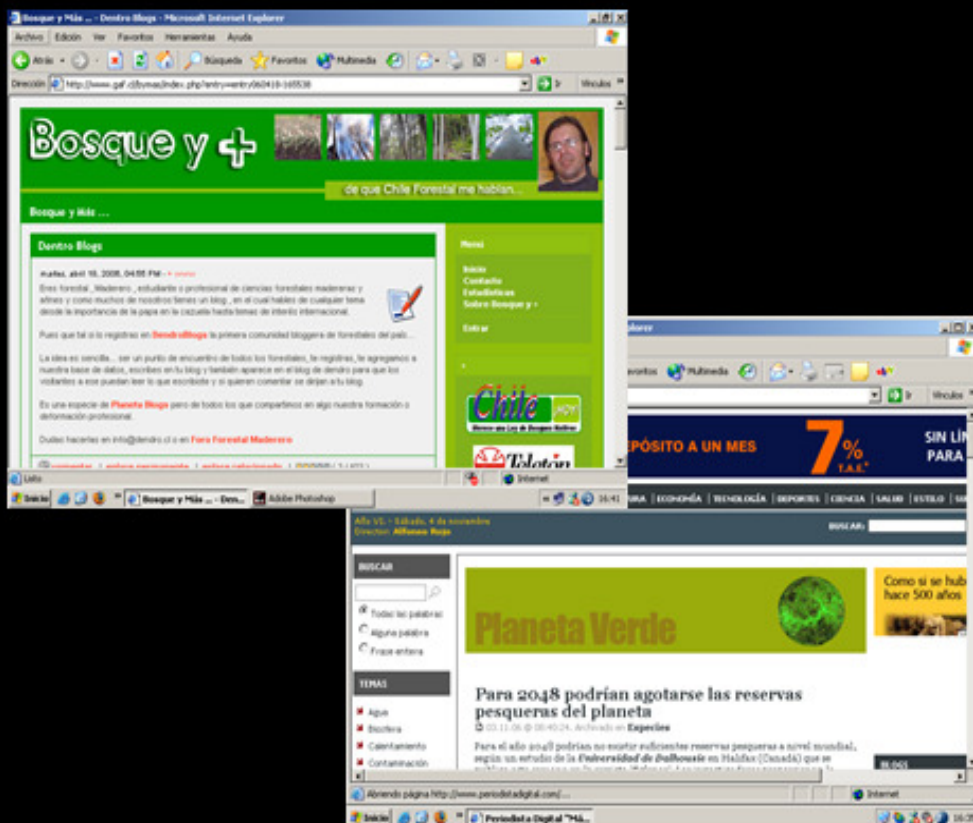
Bosque y Más ... - Dentro Blogs - Microsoft Internet Explorer

Archivo Edición Ver Favoritos Herramientas Ayuda

Atrás Búsqueda Favoritos Multimedia

Dirección http://www.gaf.cl/bymas/index.php?entry=entry060418-165538

Ir Vínculos

Bosque y +

de que Chile Forestal me hablan...

Bosque y Más ...

Dentro Blogs

martes, abril 18, 2006, 04:55 PM

Eres forestal, Maderero, estudiante o profesional de ciencias forestales madereras y afines y como muchos de nosotros tienes un blog, en el cual hables de cualquier tema desde la importancia de la papa en la cazuela hasta temas de interés internacional.

Pues que tal si lo registras en DendroBlogs la primera comunidad bloggera de forestales del país...

La idea es sencilla... ser un punto de encuentro de todos los forestales, lo registras, lo agregamos a nuestra base de datos, escribes en tu blog y también aparece en el blog de dendro para que los visitantes a ese puedan leer lo que escribiste y si quieren comentar se dirijan a tu blog.

Es una especie de Planeta Blogs pero de todos los que compartimos en algo nuestra formación o deformación profesional.

Dudas hacerlas en info@dendro.cl o en Foro Forestal Maderero

Menú

Inicio
Contacto
Estadísticas
Sobre Bosque y +

Entrar

Chile

Teletón

Listo

Internet

Inicio Bosque y Más ... - Des... Adobe Photoshop 16:41

plorer

avoritos Multimedia

Ir Vínculos

EPÓSITO A UN MES 7% T.A.E.

SIN LÍ PARA

URA | ECONOMÍA | TECNOLOGÍA | DEPORTES | CIENCIA | SALUD | ESTILO | SEX

Año VI. - Sábado, 4 de noviembre
Director: Alfonso Rojo

BUSCAR:

BUSCAR

Todas las palabras
Alguna palabra
Frase entera

TEMAS

Agua
Biosfera
Calentamiento
Contaminación

Planeta Verde

Como si se hub hace 500 años

Para 2048 podrían agotarse las reservas pesqueras del planeta

03.11.06 @ 08:40:24. Archivado en Especies

Para el año 2048 podrían no existir suficientes reservas pesqueras a nivel mundial, según un estudio de la Universidad de Dalhousie en Halifax (Canadá) que se

BLOGS

Abriendo página http://www.periodistadigital.com/...

Internet

Inicio Periodista Digital "Más...